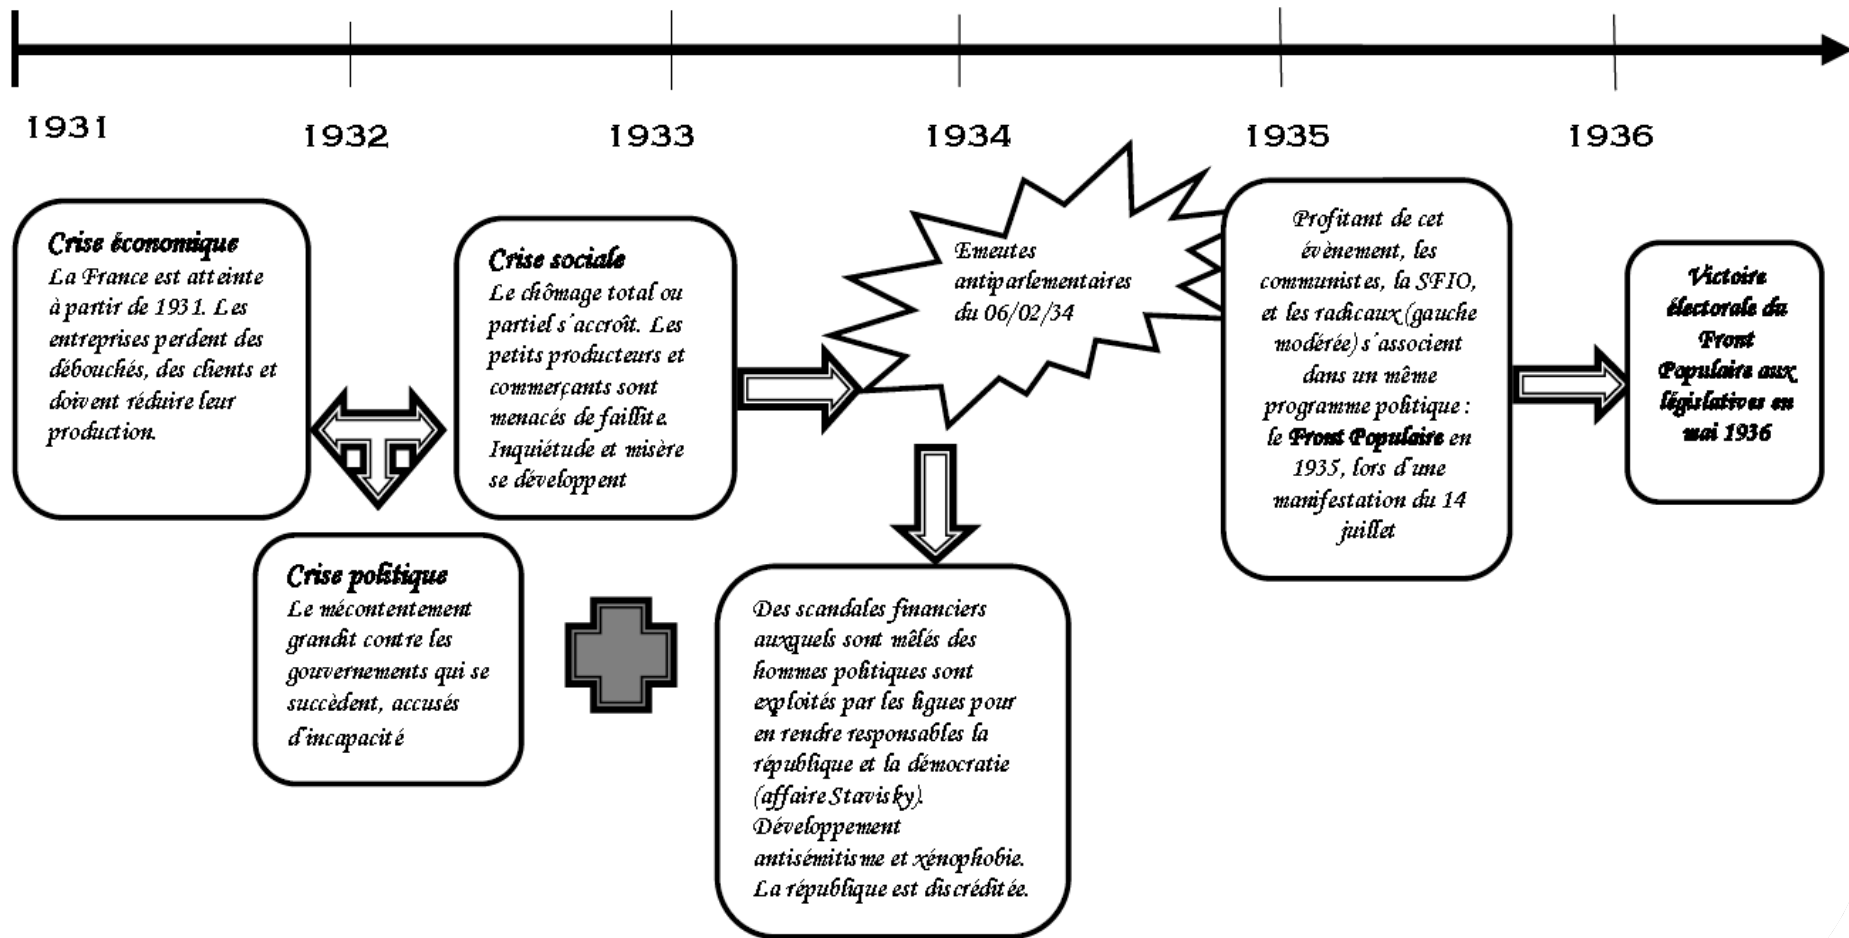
1931 1932 1933 1934 1935 1936

**Crise économique**
La France est atteinte à partir de 1931. Les entreprises perdent des débouchés, des clients et doivent réduire leur production.

**Crise politique**
Le mécontentement grandit contre les gouvernements qui se succèdent, accusés d'incapacité

**Crise sociale**
Le chômage total ou partiel s'accroît. Les petits producteurs et commerçants sont menacés de faillite. Inquiétude et misère se développent

Emeutes antiparlementaires du 06/02/34

Des scandales financiers auxquels sont mêlés des hommes politiques sont exploités par les ligues pour en rendre responsables la république et la démocratie (affaire Stavisky). Développement antisémitisme et xénophobie. La république est discréditée.

Profitant de cet évènement, les communistes, la SFIO, et les radicaux (gauche modérée) s'associent dans un même programme politique : le **Front Populaire** en 1935, lors d'une manifestation du 14 juillet

**Victoire électorale du Front Populaire aux législatives en mai 1936**